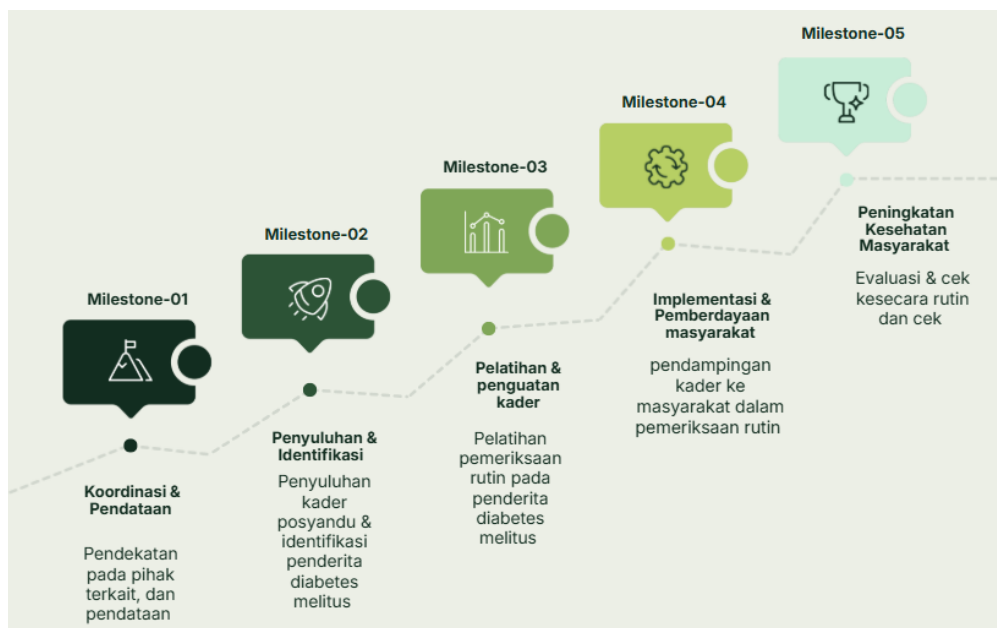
Milestone-01

Koordinasi & Pendataan

Pendekatan pada pihak terkait, dan pendataan

Milestone-02

Penyuluhan & Identifikasi

Penyuluhan kader posyandu & identifikasi penderita diabetes melitus

Milestone-03

Pelatihan & penguatan kader

Pelatihan pemeriksaan rutin pada penderita diabetes melitus

Milestone-04

Implementasi & Pemberdayaan masyarakat

pendampingan kader ke masyarakat dalam pemeriksaan rutin

Milestone-05

Peningkatan Kesehatan Masyarakat

Evaluasi & cek kesecara rutin dan cek